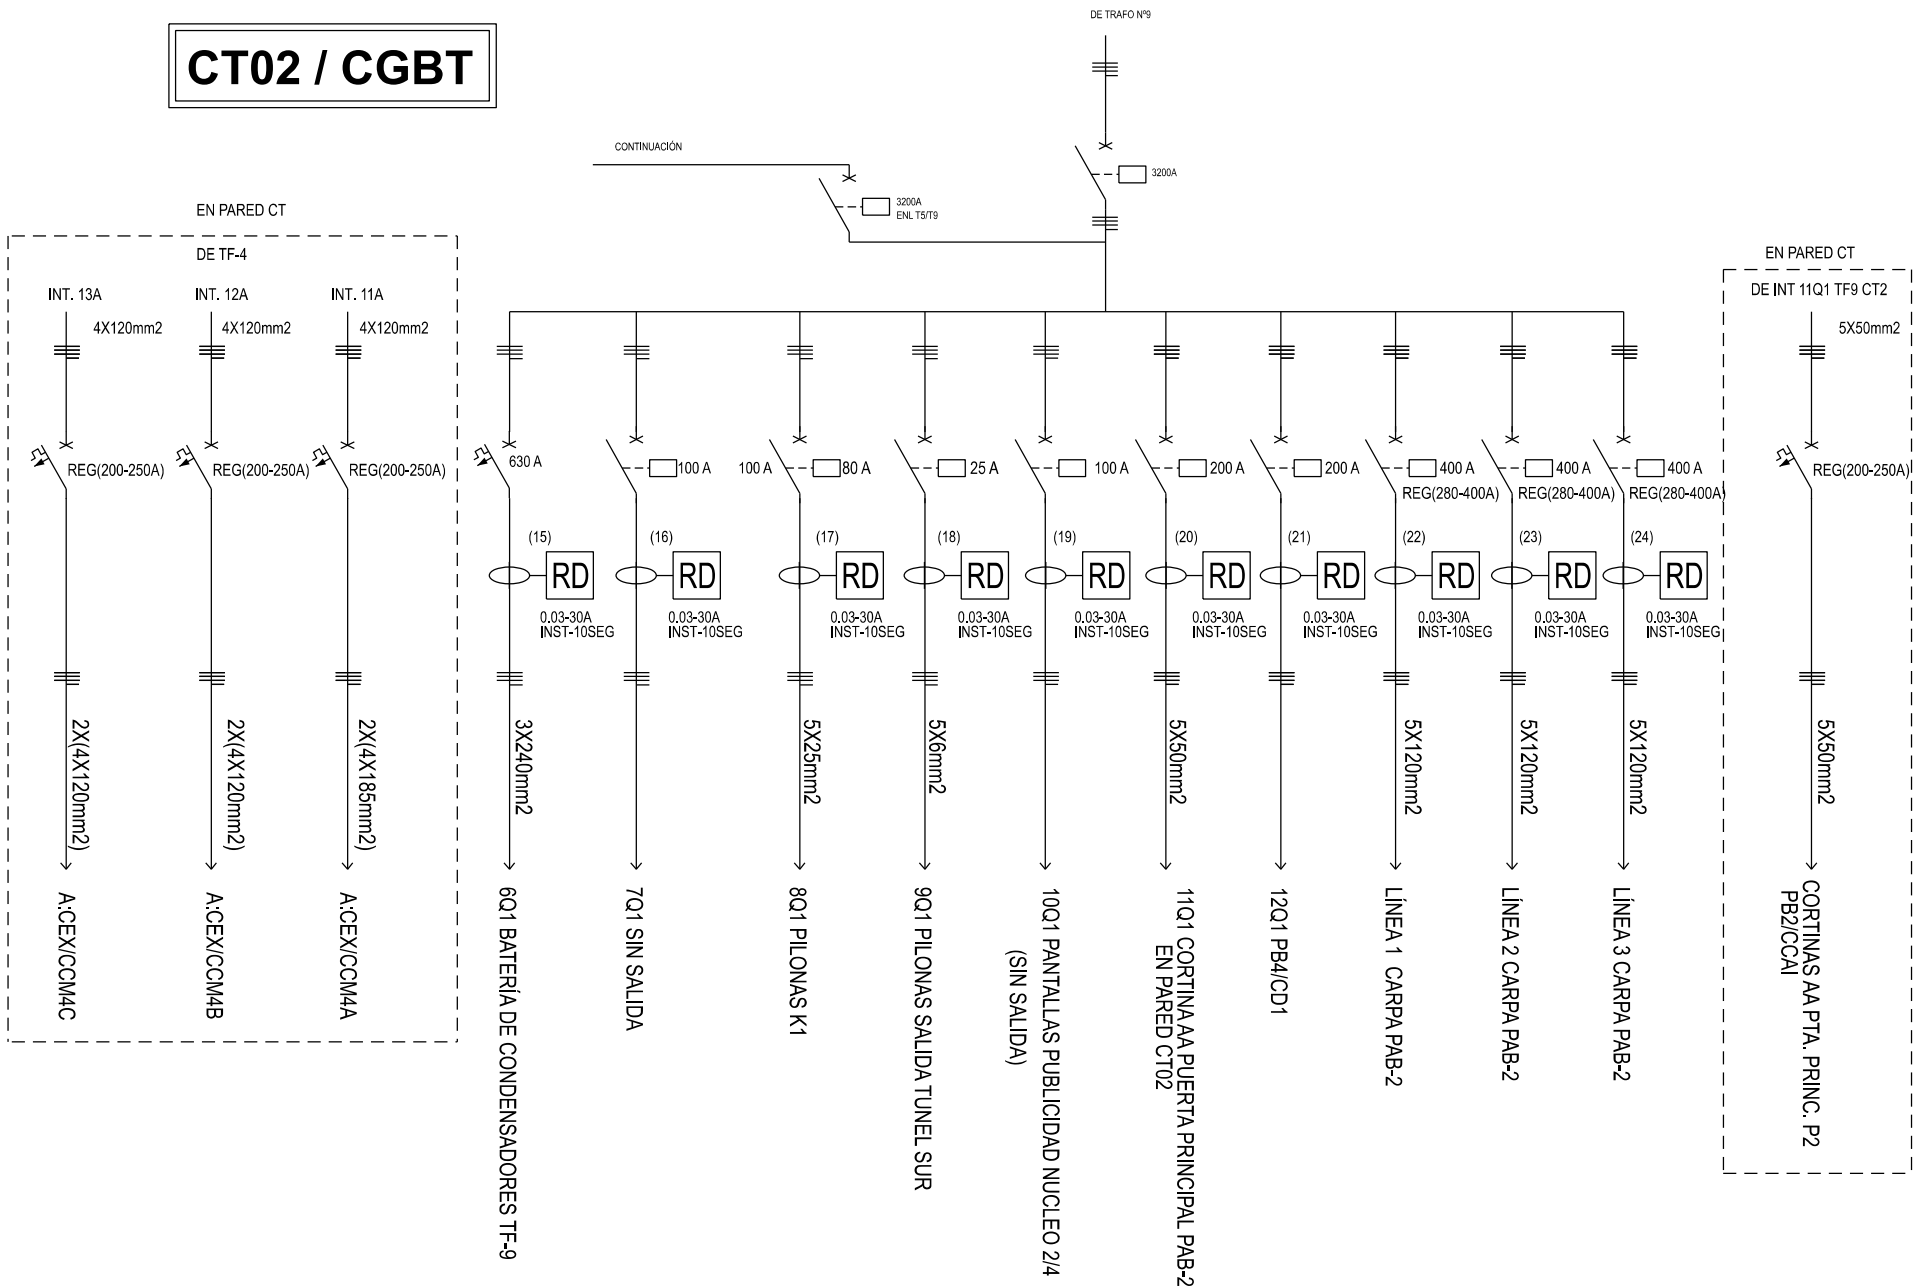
CT02 / CGBT

DE TRAFO Nº9

CONTINUACIÓN

3200A
ENL T5/T9

3200A

EN PARED CT

DE TF-4

INT. 13A
4X120mm2
REG(200-250A)
2X(4X120mm2)
A:CEX/CCM4C

INT. 12A
4X120mm2
REG(200-250A)
2X(4X120mm2)
A:CEX/CCM4B

INT. 11A
4X120mm2
REG(200-250A)
2X(4X185mm2)
A:CEX/CCM4A

630 A
(15)
RD
0.03-30A
INST-10SEG
3X240mm2
6Q1 BATERÍA DE CONDENSADORES TF-9

100 A
(16)
RD
0.03-30A
INST-10SEG
7Q1 SIN SALIDA

100 A
80 A
(17)
RD
0.03-30A
INST-10SEG
5X25mm2
8Q1 PILONAS K1

25 A
(18)
RD
0.03-30A
INST-10SEG
5X6mm2
9Q1 PILONAS SALIDA TUNEL SUR

100 A
(19)
RD
0.03-30A
INST-10SEG
10Q1 PANTALLAS PUBLICIDAD NUCLEO 2/4
(SIN SALIDA)

200 A
(20)
RD
0.03-30A
INST-10SEG
5X50mm2
11Q1 CORTINA A PUERTA PRINCIPAL PAB-2
EN PARED CT02

200 A
(21)
RD
0.03-30A
INST-10SEG
12Q1 PB4/CD1

400 A
REG(280-400A)
(22)
RD
0.03-30A
INST-10SEG
5X120mm2
LÍNEA 1 CARPA PAB-2

400 A
REG(280-400A)
(23)
RD
0.03-30A
INST-10SEG
5X120mm2
LÍNEA 2 CARPA PAB-2

400 A
REG(280-400A)
(24)
RD
0.03-30A
INST-10SEG
5X120mm2
LÍNEA 3 CARPA PAB-2

EN PARED CT
DE INT 11Q1 TF9 CT2
5X50mm2
REG(200-250A)
5X50mm2
CORTINAS AA PTA. PRINC. P2
PB2/CCAI